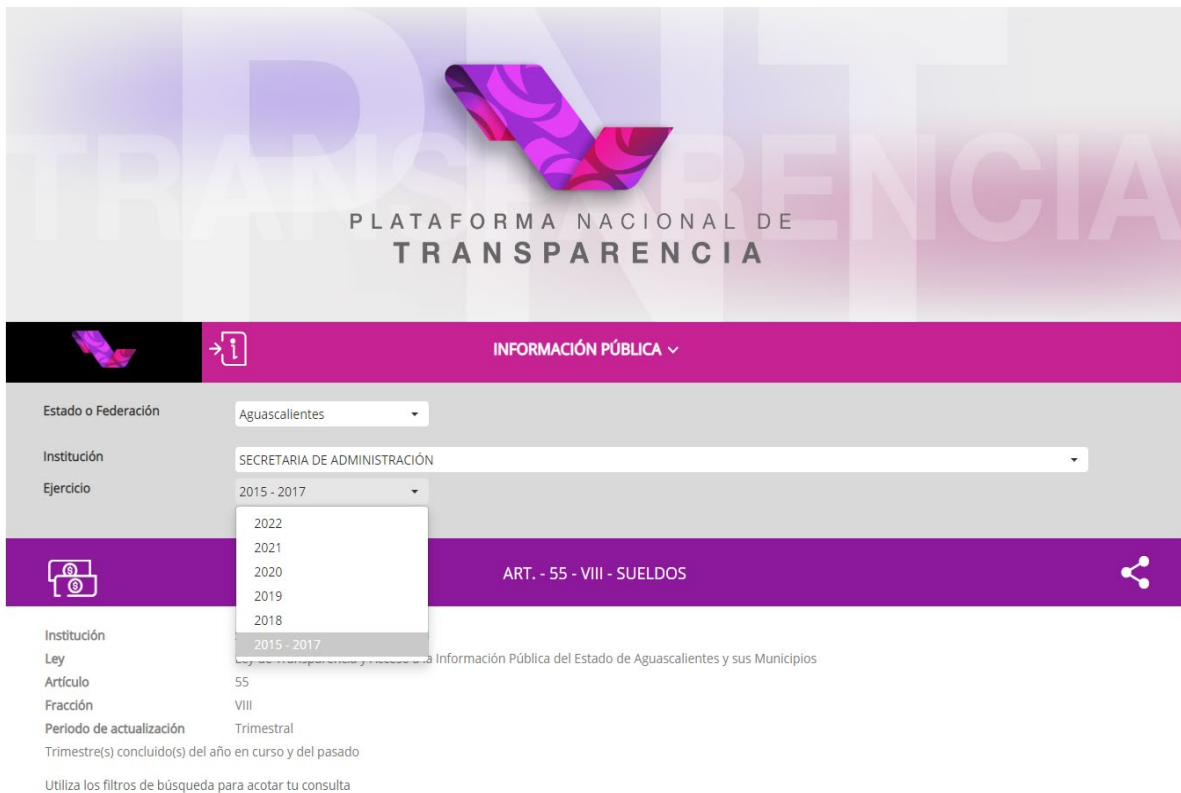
PNT
TRANSPARENCIA

PLATAFORMA NACIONAL DE
TRANSPARENCIA

INFORMACIÓN PÚBLICA

Estado o Federación
Aguascalientes

Institución
SECRETARIA DE ADMINISTRACIÓN

Ejercicio
2015 - 2017

2022
2021
2020
2019
2018
2015 - 2017

ART. - 55 - VIII - SUELDOS

Institución
Ley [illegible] a Información Pública del Estado de Aguascalientes y sus Municipios
Artículo 55
Fracción VIII
Periodo de actualización Trimestral
Trimestre(s) concluido(s) del año en curso y del pasado

Utiliza los filtros de búsqueda para acotar tu consulta